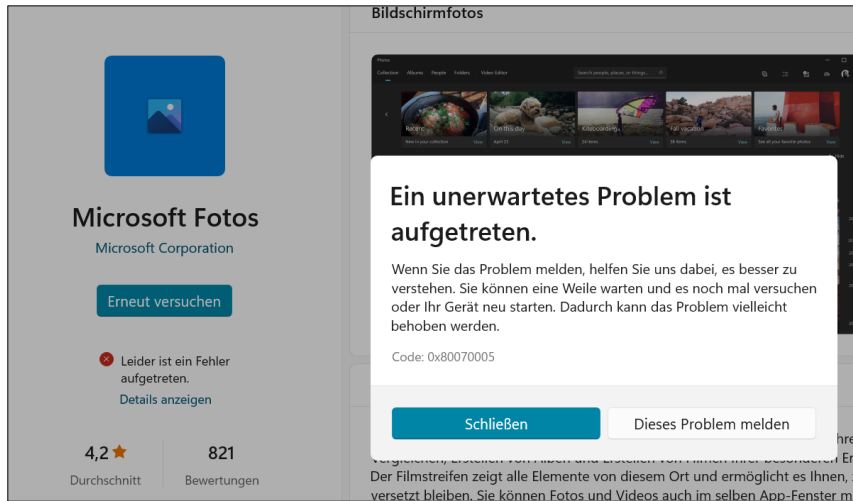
Bildschirmfotos

Photos

Collection Albums People Folders Video Editor

Search people, places, or things...

Recent

On this day

Kitecoarding

Fall vacation

Favorites

New in your collection

April 27

View

24 items

View

38 items

View

See all your favorite photos

View

Microsoft Fotos

Microsoft Corporation

Erneut versuchen

Leider ist ein Fehler aufgetreten.

Details anzeigen

4,2

Durchschnitt

821

Bewertungen

Ein unerwartetes Problem ist aufgetreten.

Wenn Sie das Problem melden, helfen Sie uns dabei, es besser zu verstehen. Sie können eine Weile warten und es noch mal versuchen oder Ihr Gerät neu starten. Dadurch kann das Problem vielleicht behoben werden.

Code: 0x80070005

Schließen

Dieses Problem melden

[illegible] Vergleichen, Erstellen von Alben und Erstellen von Filmen Ihrer besonderen E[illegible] Der Filmstreifen zeigt alle Elemente von diesem Ort und ermöglicht es Ihnen, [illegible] versetzt bleiben. Sie können Fotos und Videos auch im selben App-Fenster m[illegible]